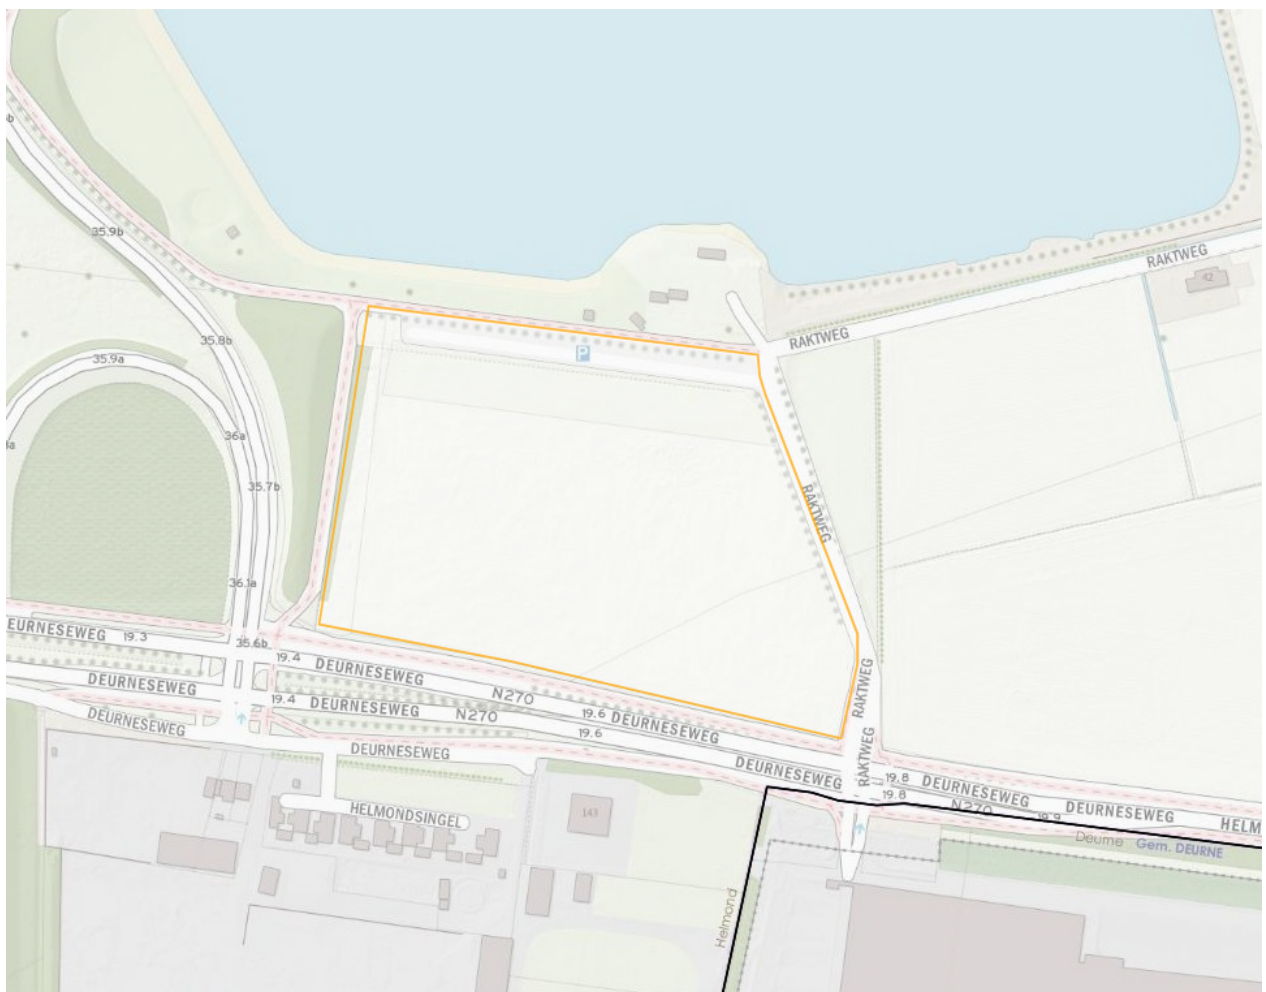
b
35.9b
35.8b
35.9a
a
36a
35.7b
36.1a
P
RAKTWEG
RAKTWEG
42
RAKTWEG
RAKTWEG
DEURNESEWEG 19.3
35.6b
19.4 DEURNESEWEG
DEURNESEWEG
19.4 DEURNESEWEG N270
N270
19.6 DEURNESEWEG
DEURNESEWEG
19.6
DEURNESEWEG
DEURNESEWEG
19.8 DEURNESEWEG
19.8
N270
19.9
DEURNESEWEG
HELM
HELMONDSINGEL
143
Deurne Gem. DEURNE
Helmond